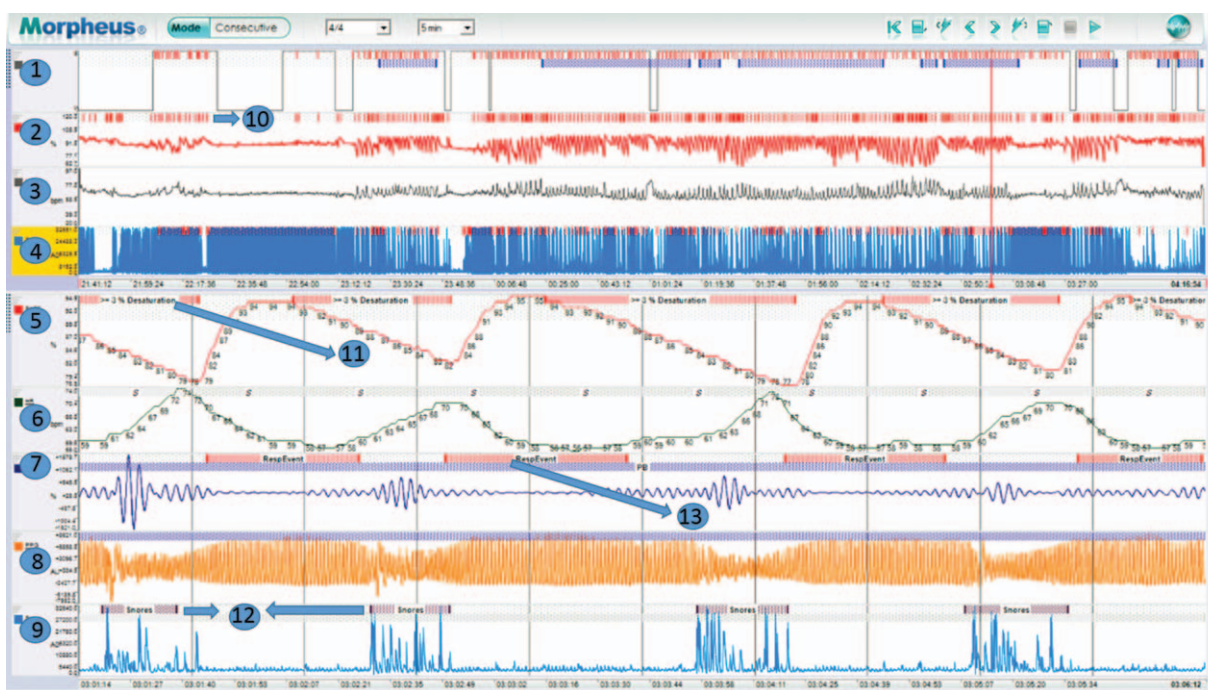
Morpheus®

Mode Consecutive

4/4

5 min

1

2

10

3

4

21:41:12 21:59:24 22:17:36 22:35:48 22:54:00 23:12:12 23:30:24 23:48:36 00:06:48 00:25:00 00:43:12 01:01:24 01:19:36 01:37:48 01:56:00 02:14:12 02:32:24 02:50:36 03:08:48 03:27:00 04:15:54

5

>= 3 % Desaturation

>= 3 % Desaturation

>= 3 % Desaturation

>= 3 % Desaturation

>= 3 % Desaturation

11

6

7

RespEvent

RespEvent

RespEvent

RespEvent

PB

13

8

9

Snores

Snores

Snores

Snores

Snores

12

03:01:14 03:01:27 03:01:40 03:01:53 03:02:07 03:02:21 03:02:35 03:02:49 03:03:02 03:03:16 03:03:30 03:03:44 03:03:58 03:04:11 03:04:25 03:04:39 03:04:53 03:05:07 03:05:20 03:05:34 03:06:12